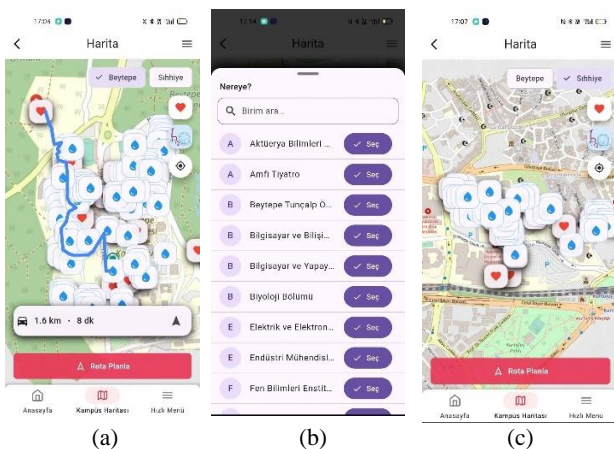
17:04

Harita

Beytepe

Sıhhiye

1.6 km · 8 dk

Rota Planla

Anasayfa

Kampüs Haritası

Hızlı Menü

(a)

17:14

Harita

Nereye?

Birim ara...

A Aktüerya Bilimleri ... Seç

A Amfi Tiyatro Seç

B Beytepe Tunçalp Ö... Seç

B Bilgisayar ve Bilişi... Seç

B Bilgisayar ve Yapay... Seç

B Biyoloji Bölümü Seç

E Elektrik ve Elektron... Seç

E Endüstri Mühendisl... Seç

F Fen Bilimleri Enstit... Seç

(b)

17:07

Harita

Beytepe

Sıhhiye

Rota Planla

Anasayfa

Kampüs Haritası

Hızlı Menü

(c)